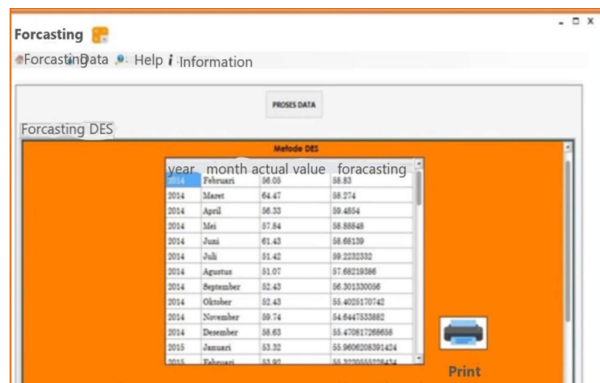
Forcasting
Forcasting Data Help Information

PROSES DATA

Forcasting DES

Metode DES

| year | month | actual value | foracasting |
|---|---|---|---|
| 2014 | Februari | 56.05 | 58.83 |
| 2014 | Maret | 64.47 | 58.274 |
| 2014 | April | 56.33 | 59.4854 |
| 2014 | Mei | 57.84 | 58.88848 |
| 2014 | Juni | 61.43 | 58.68139 |
| 2014 | Juli | 51.42 | 59.2232332 |
| 2014 | Agustus | 51.07 | 57.68219386 |
| 2014 | September | 52.43 | 56.301330096 |
| 2014 | Oktober | 52.43 | 55.4025170742 |
| 2014 | November | 59.74 | 54.6447533882 |
| 2014 | Desember | 58.63 | 55.470817268658 |
| 2015 | Januari | 53.32 | 55.9606208391424 |
| 2015 | Februari | 53.92 | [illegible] |

Print